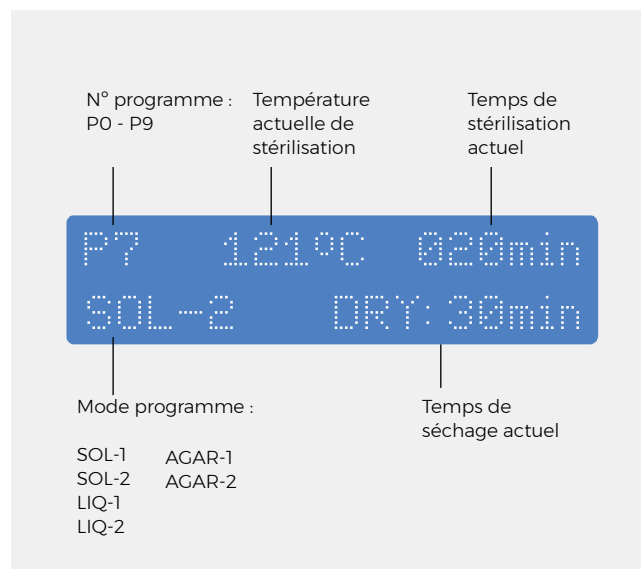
N° programme : P0 - P9

Température actuelle de stérilisation

Temps de stérilisation actuel

P7 121°C 020min

SOL-2 DRY: 30min

Mode programme :

SOL-1
SOL-2
LIQ-1
LIQ-2

AGAR-1
AGAR-2

Temps de séchage actuel